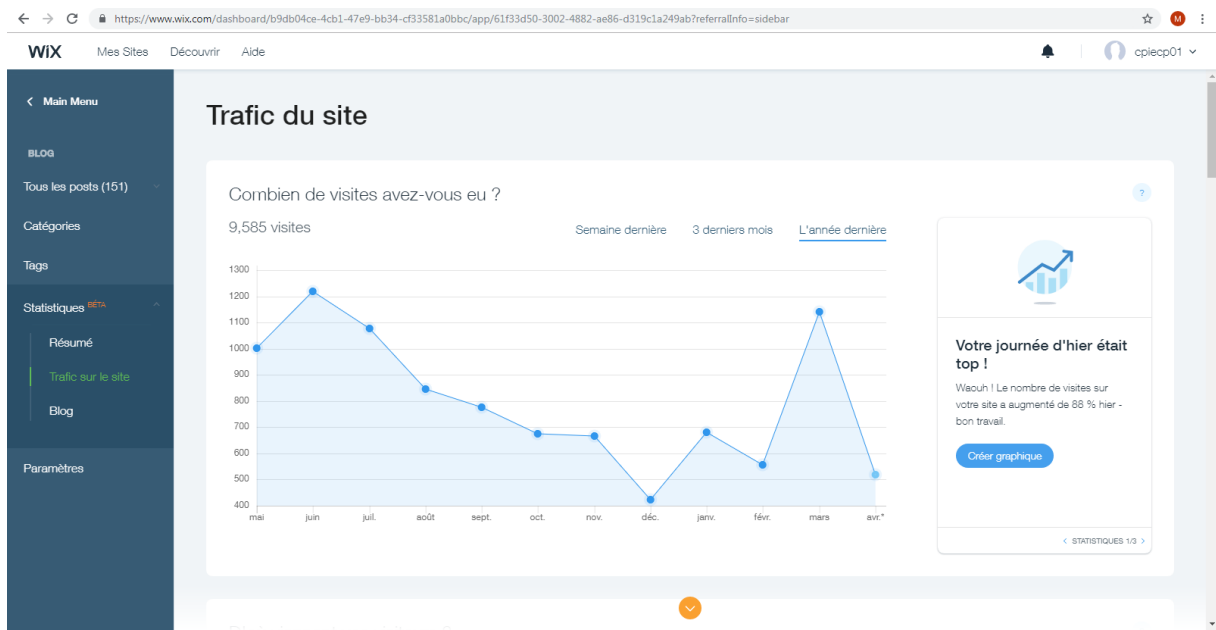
https://www.wix.com/dashboard/b9db04ce-4cb1-47e9-bb34-cf33581a0bbc/app/61f33d50-3002-4882-ae86-d319c1a249ab?referralInfo=sidebar

M

WiX Mes Sites Découvrir Aide

cpiecp01

< Main Menu

BLOG

Tous les posts (151)

Catégories

Tags

Statistiques BÊTA

Résumé

Trafic sur le site

Blog

Paramètres

Trafic du site

Combien de visites avez-vous eu ?

?

9,585 visites

Semaine dernière 3 derniers mois L'année dernière

1300
1200
1100
1000
900
800
700
600
500
400

mai juin juil. août sept. oct. nov. déc. janv. févr. mars avr.*

Votre journée d'hier était top !

Waouh ! Le nombre de visites sur votre site a augmenté de 88 % hier - bon travail.

Créer graphique

< STATISTIQUES 1/3 >

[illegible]